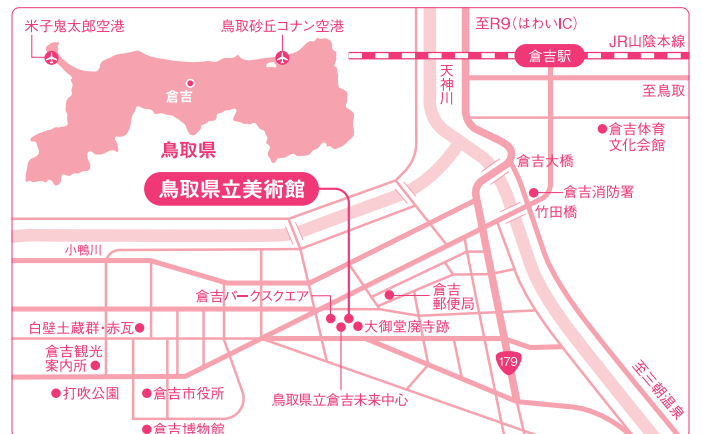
米子鬼太郎空港
鳥取砂丘コナン空港
倉吉
鳥取県
至R9（はわいIC）
倉吉駅
JR山陰本線
天神川
至鳥取
倉吉体育文化会館
倉吉大橋
倉吉消防署
竹田橋
鳥取県立美術館
小鴨川
倉吉パークスクエア
倉吉郵便局
白壁土蔵群・赤瓦
大御堂廃寺跡
倉吉観光案内所
179
打吹公園
倉吉市役所
鳥取県立倉吉未来中心
至三朝温泉
倉吉博物館